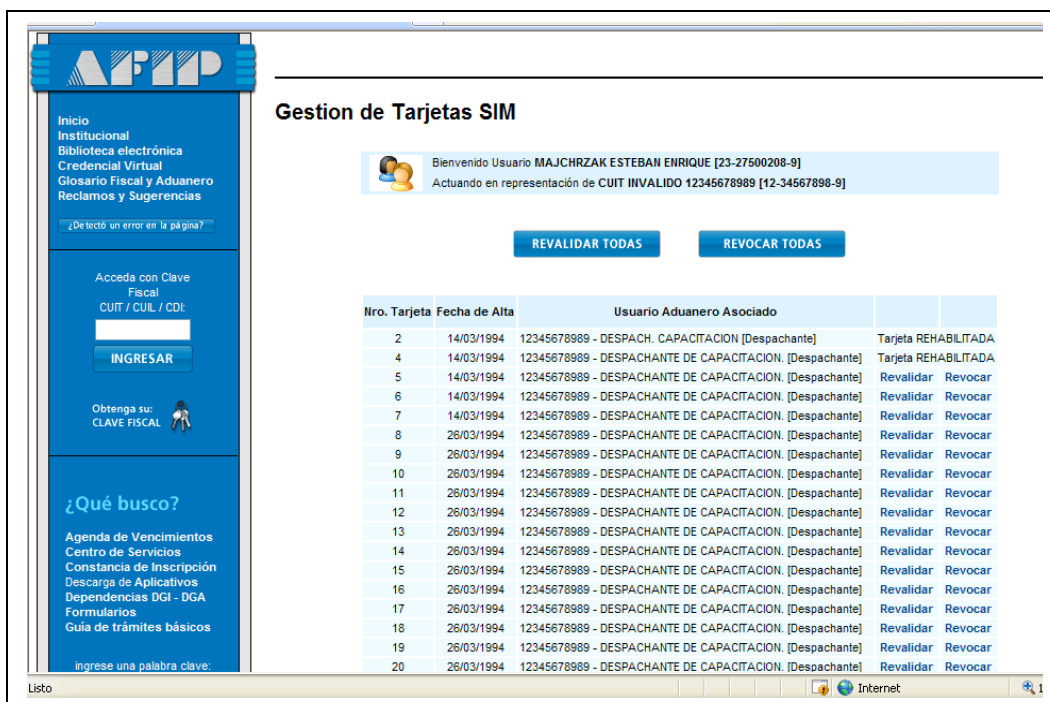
AFIP

Inicio
Institucional
Biblioteca electrónica
Credencial Virtual
Glosario Fiscal y Aduanero
Reclamos y Sugerencias

¿Detectó un error en la página?

Acceda con Clave Fiscal
CUIT / CUIL / CDI:

INGRESAR

Obtenga su: CLAVE FISCAL

¿Qué busco?

Agenda de Vencimientos
Centro de Servicios
Constancia de Inscripción
Descarga de Aplicativos
Dependencias DGI - DGA
Formularios
Guía de trámites básicos

ingrese una palabra clave:

Gestion de Tarjetas SIM

Bienvenido Usuario MAJCHRZAK ESTEBAN ENRIQUE [23-27500208-9]
Actuando en representación de CUIT INVALIDO 12345678989 [12-34567898-9]

REVALIDAR TODAS
REVOCAR TODAS

| Nro. Tarjeta | Fecha de Alta | Usuario Aduanero Asociado | | |
|---|---|---|---|---|
| 2 | 14/03/1994 | 12345678989 - DESPACH. CAPACITACION [Despachante] | Tarjeta REHABILITADA | |
| 4 | 14/03/1994 | 12345678989 - DESPACHANTE DE CAPACITACION. [Despachante] | Tarjeta REHABILITADA | |
| 5 | 14/03/1994 | 12345678989 - DESPACHANTE DE CAPACITACION. [Despachante] | Revalidar | Revocar |
| 6 | 14/03/1994 | 12345678989 - DESPACHANTE DE CAPACITACION. [Despachante] | Revalidar | Revocar |
| 7 | 14/03/1994 | 12345678989 - DESPACHANTE DE CAPACITACION. [Despachante] | Revalidar | Revocar |
| 8 | 26/03/1994 | 12345678989 - DESPACHANTE DE CAPACITACION. [Despachante] | Revalidar | Revocar |
| 9 | 26/03/1994 | 12345678989 - DESPACHANTE DE CAPACITACION. [Despachante] | Revalidar | Revocar |
| 10 | 26/03/1994 | 12345678989 - DESPACHANTE DE CAPACITACION. [Despachante] | Revalidar | Revocar |
| 11 | 26/03/1994 | 12345678989 - DESPACHANTE DE CAPACITACION. [Despachante] | Revalidar | Revocar |
| 12 | 26/03/1994 | 12345678989 - DESPACHANTE DE CAPACITACION. [Despachante] | Revalidar | Revocar |
| 13 | 26/03/1994 | 12345678989 - DESPACHANTE DE CAPACITACION. [Despachante] | Revalidar | Revocar |
| 14 | 26/03/1994 | 12345678989 - DESPACHANTE DE CAPACITACION. [Despachante] | Revalidar | Revocar |
| 15 | 26/03/1994 | 12345678989 - DESPACHANTE DE CAPACITACION. [Despachante] | Revalidar | Revocar |
| 16 | 26/03/1994 | 12345678989 - DESPACHANTE DE CAPACITACION. [Despachante] | Revalidar | Revocar |
| 17 | 26/03/1994 | 12345678989 - DESPACHANTE DE CAPACITACION. [Despachante] | Revalidar | Revocar |
| 18 | 26/03/1994 | 12345678989 - DESPACHANTE DE CAPACITACION. [Despachante] | Revalidar | Revocar |
| 19 | 26/03/1994 | 12345678989 - DESPACHANTE DE CAPACITACION. [Despachante] | Revalidar | Revocar |
| 20 | 26/03/1994 | 12345678989 - DESPACHANTE DE CAPACITACION. [Despachante] | Revalidar | Revocar |

Listo
Internet